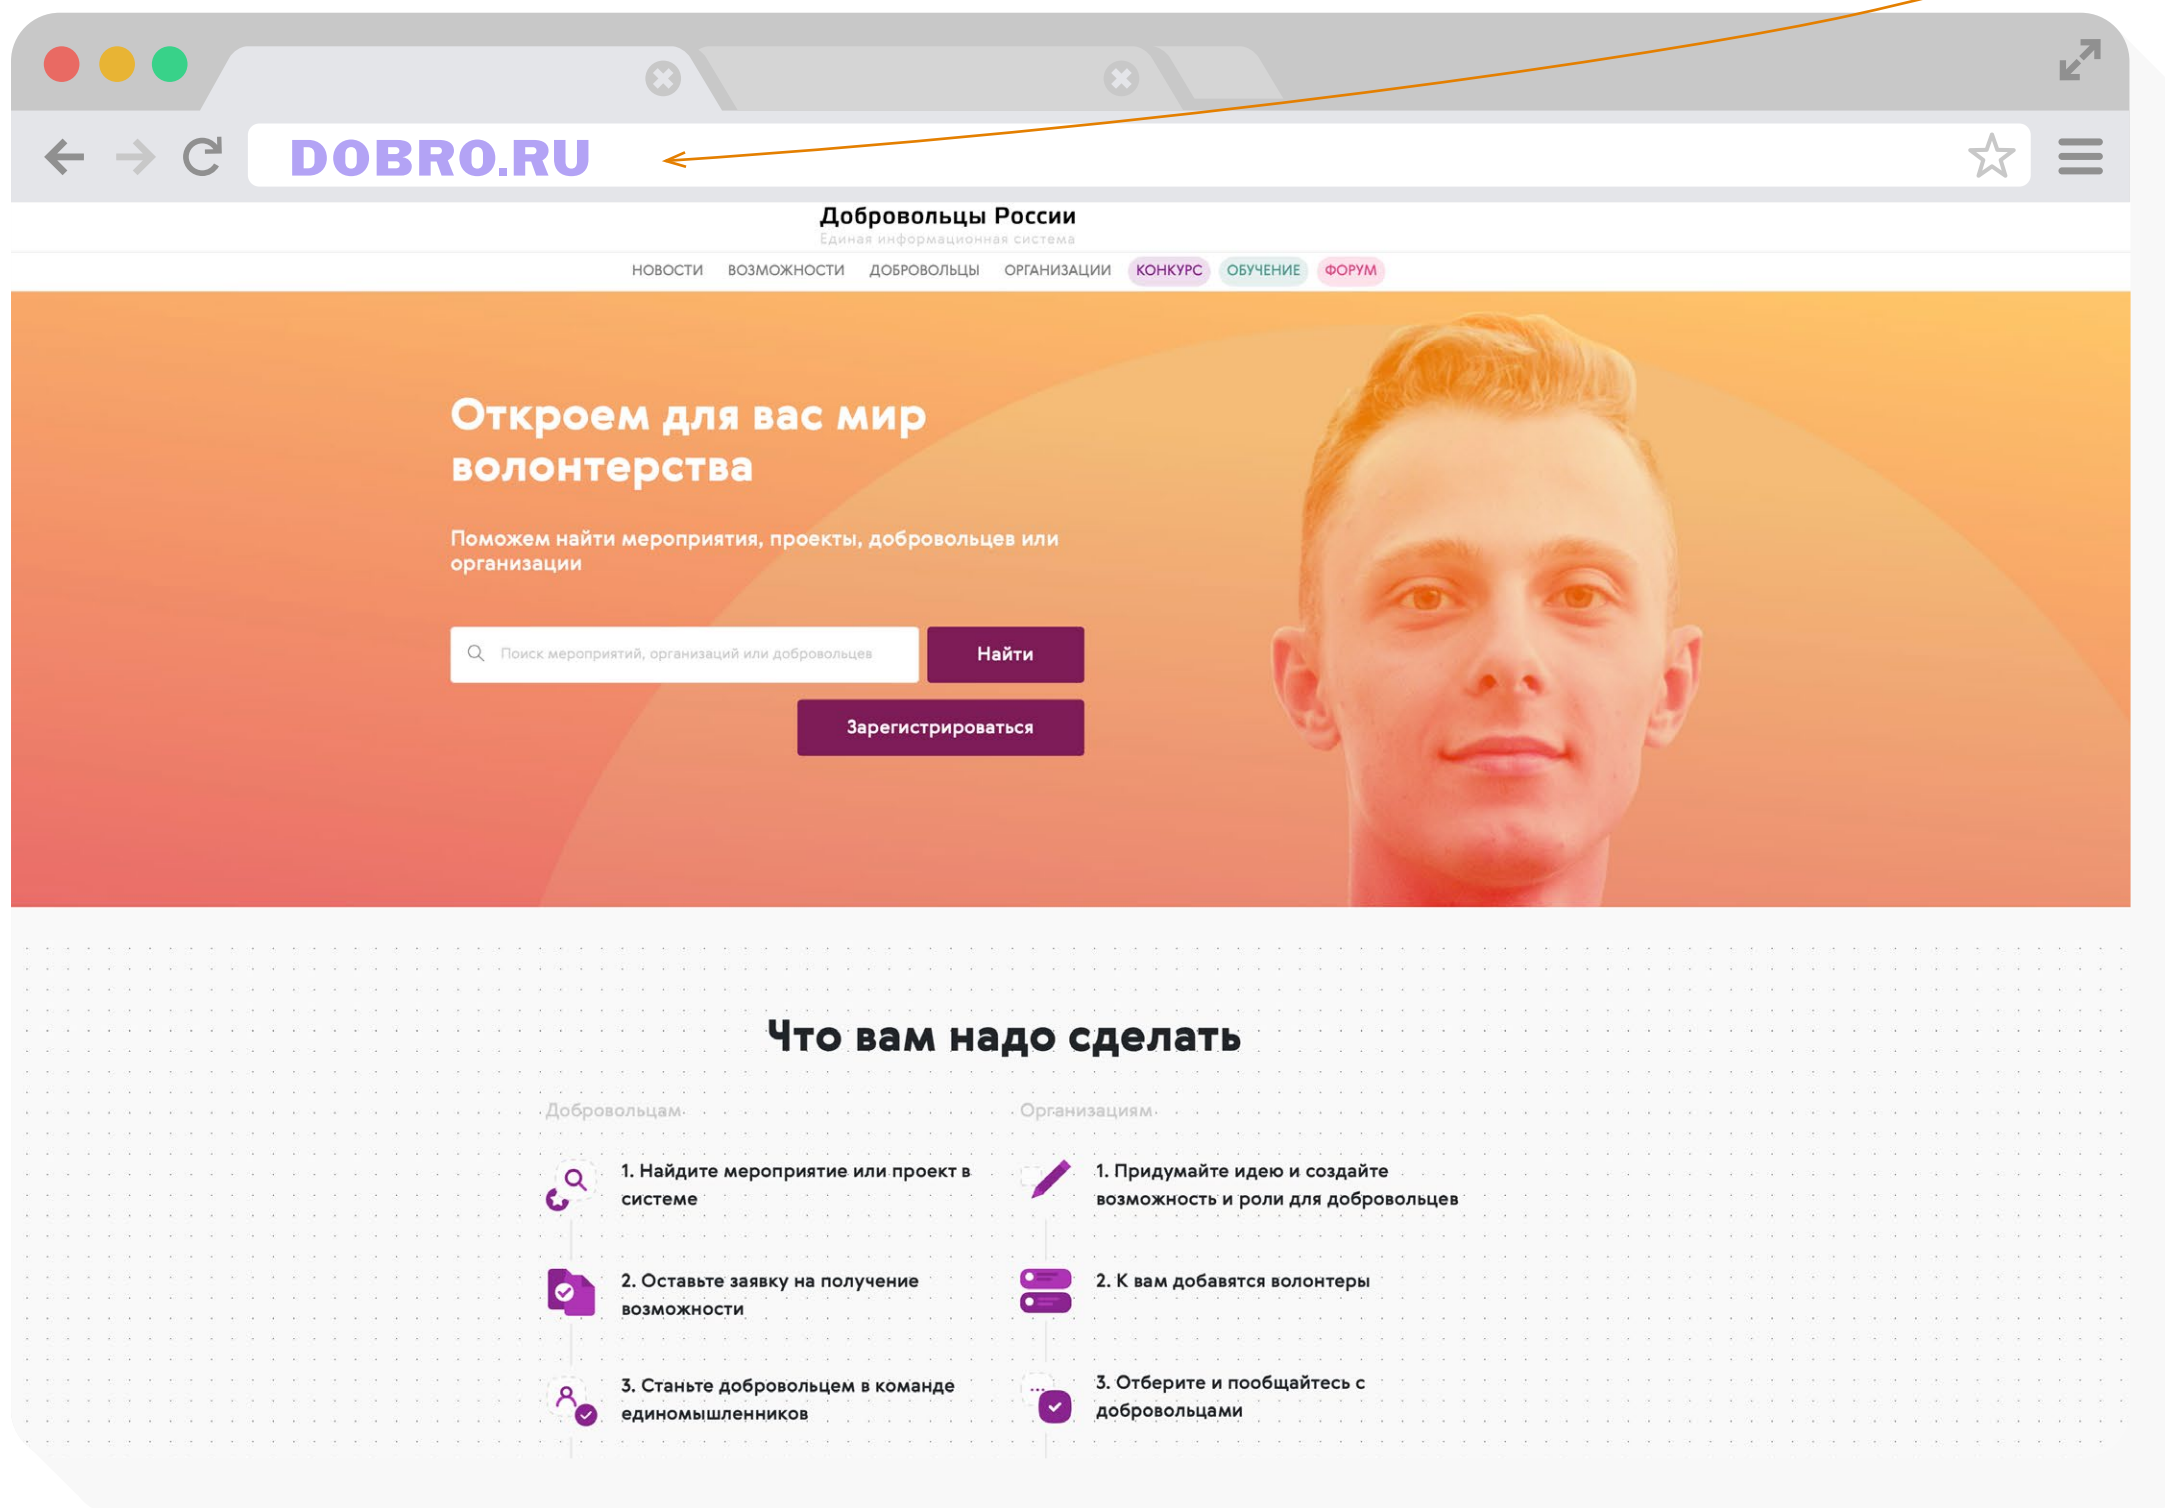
DOBRO.RU

Добровольцы России
Единая информационная система

НОВОСТИ ВОЗМОЖНОСТИ ДОБРОВОЛЬЦЫ ОРГАНИЗАЦИИ КОНКУРС ОБУЧЕНИЕ ФОРУМ

Откроем для вас мир волонтерства

Поможем найти мероприятия, проекты, добровольцев или организации

Поиск мероприятий, организаций или добровольцев

Найти

Зарегистрироваться

Что вам надо сделать

Добровольцам

1. Найдите мероприятие или проект в системе

2. Оставьте заявку на получение возможности

3. Станьте добровольцем в команде единомышленников

Организациям

1. Придумайте идею и создайте возможность и роли для добровольцев

2. К вам добавятся волонтеры

3. Отберите и пообщайтесь с добровольцами